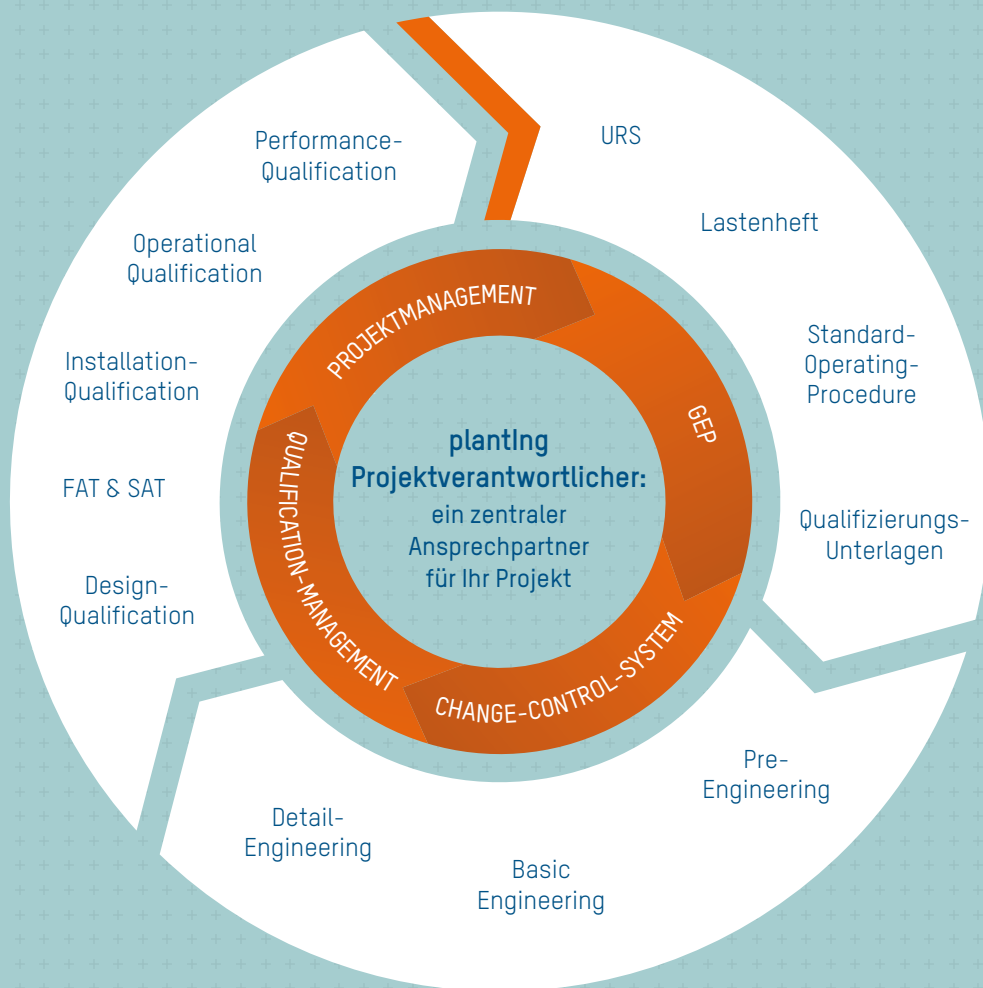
URS

Lastenheft

Standard-Operating-Procedure

Qualifizierungs-Unterlagen

Pre-Engineering

Basic Engineering

Detail-Engineering

Design-Qualification

FAT & SAT

Installation-Qualification

Operational Qualification

Performance-Qualification

PROJEKTMANAGEMENT

GEP

CHANGE-CONTROL-SYSTEM

QUALIFICATION-MANAGEMENT

plantIng Projektverantwortlicher: ein zentraler Ansprechpartner für Ihr Projekt